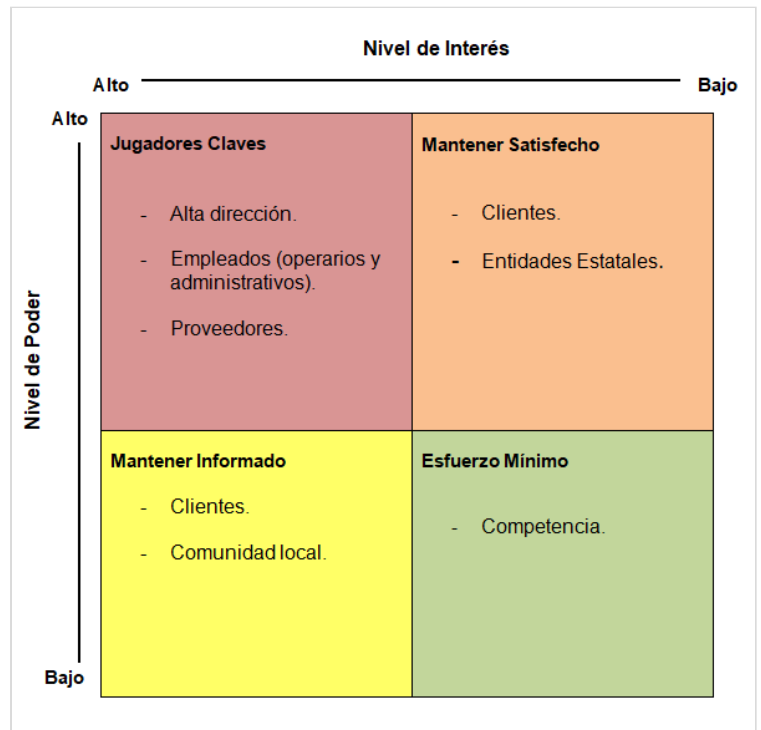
Nivel de Interés

Alto

Bajo

Alto

Nivel de Poder

Bajo

| Jugadores Claves<br>- Alta dirección.<br>- Empleados (operarios y administrativos).<br>- Proveedores. | Mantener Satisfecho<br>- Clientes.<br>- Entidades Estatales. |
|---|---|
| Mantener Informado<br>- Clientes.<br>- Comunidad local. | Esfuerzo Mínimo<br>- Competencia. |